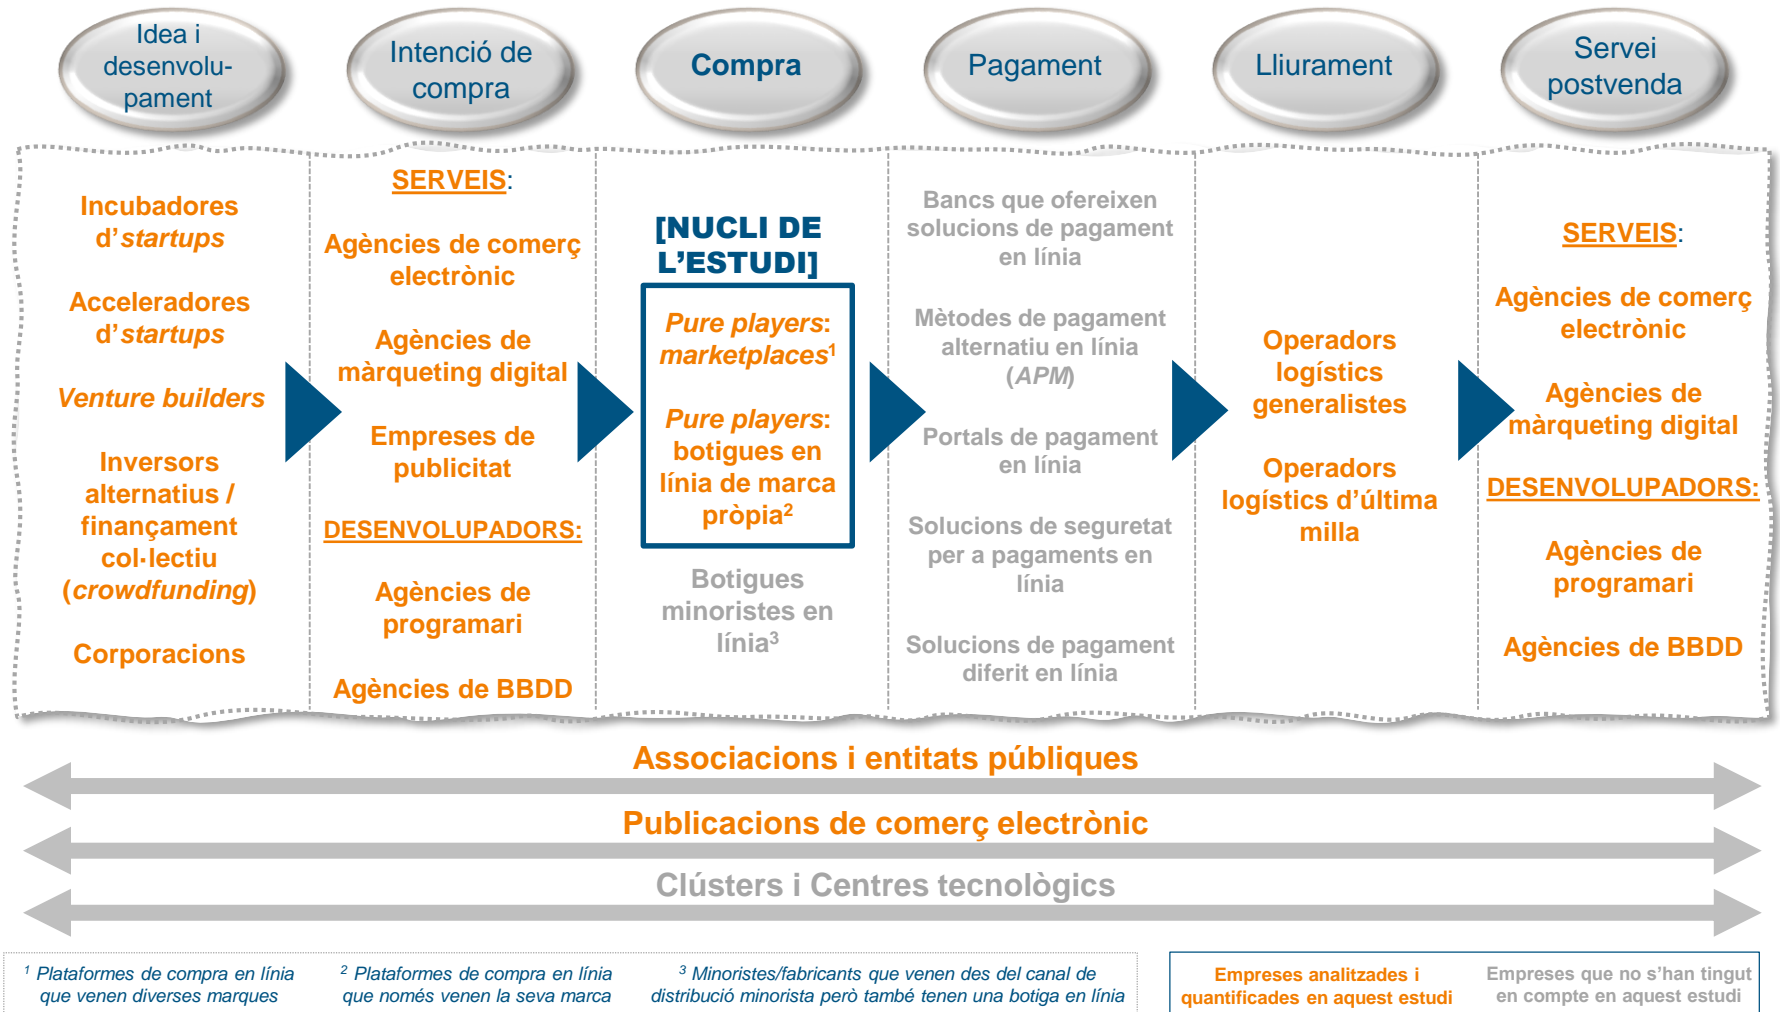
Idea i desenvolupament

Intenció de compra

Compra

Pagament

Lliurament

Servei postvenda

Incubadores d'*startups*

Acceleradores d'*startups*

*Venture builders*

Inversors alternatius / finançament col·lectiu (*crowdfunding*)

Corporacions

SERVEIS:

Agències de comerç electrònic

Agències de màrqueting digital

Empreses de publicitat

DESENVOLUPADORS:

Agències de programari

Agències de BBDD

[NUCLI DE L'ESTUDI]

*Pure players*: *marketplaces*$^1$

*Pure players*: botigues en línia de marca pròpia$^2$

Botigues minoristes en línia$^3$

Bancs que ofereixen solucions de pagament en línia

Mètodes de pagament alternatiu en línia (*APM*)

Portals de pagament en línia

Solucions de seguretat per a pagaments en línia

Solucions de pagament diferit en línia

Operadors logístics generalistes

Operadors logístics d'última milla

SERVEIS:

Agències de comerç electrònic

Agències de màrqueting digital

DESENVOLUPADORS:

Agències de programari

Agències de BBDD

Associacions i entitats públiques

Publicacions de comerç electrònic

Clústers i Centres tecnològics

$^1$ *Plataformes de compra en línia que venen diverses marques*

$^2$ *Plataformes de compra en línia que només venen la seva marca*

$^3$ *Minoristes/fabricants que venen des del canal de distribució minorista però també tenen una botiga en línia*

Empreses analitzades i quantificades en aquest estudi

Empreses que no s'han tingut en compte en aquest estudi